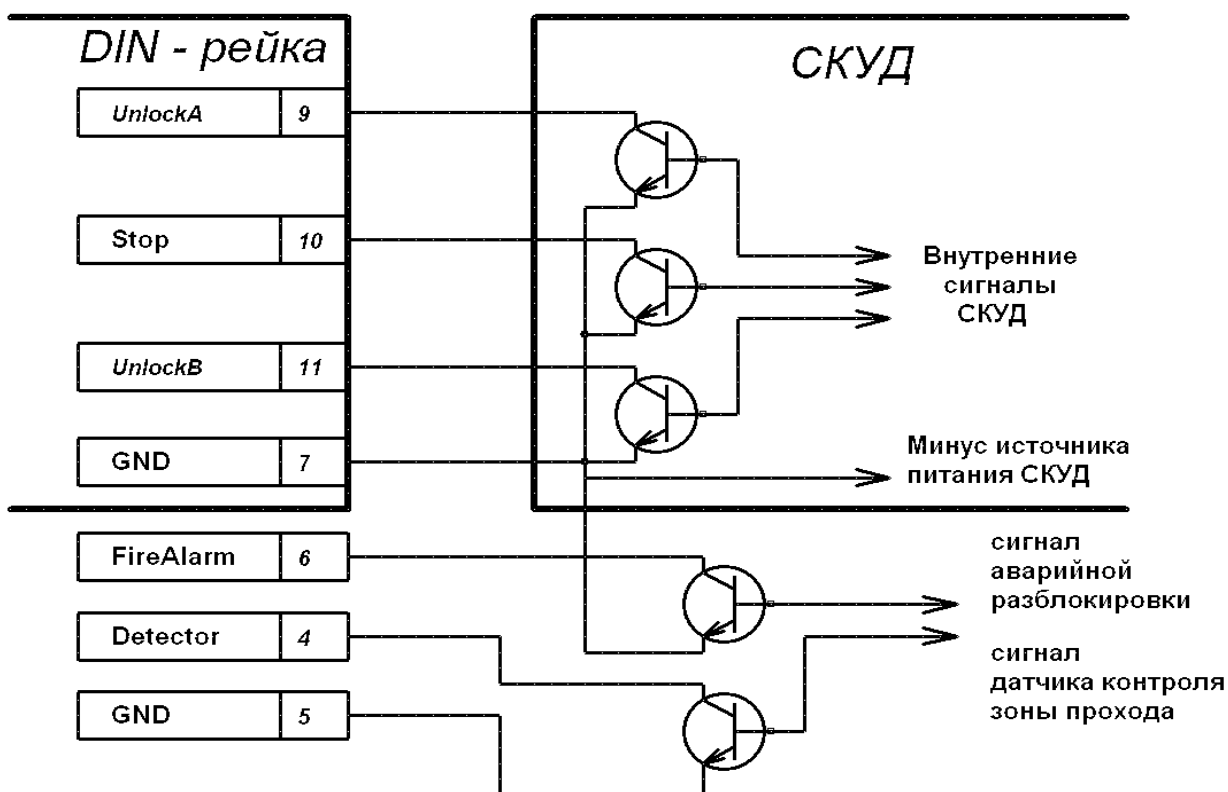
DIN - рейка

СКУД

UnlockA 9

Stop 10

UnlockB 11

GND 7

Внутренние сигналы СКУД

Минус источника питания СКУД

FireAlarm 6

Detector 4

GND 5

сигнал аварийной разблокировки

сигнал датчика контроля зоны прохода